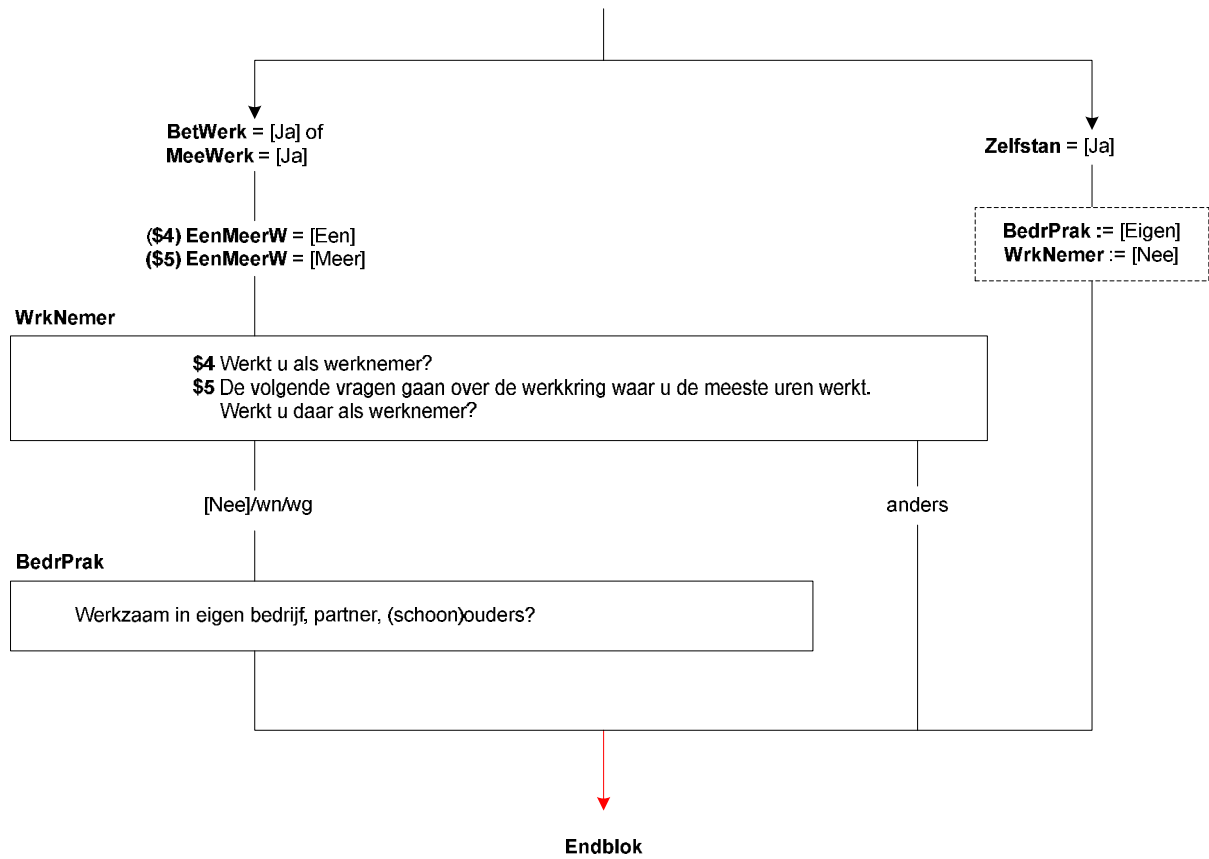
**BetWerk** = [Ja] of
**MeeWerk** = [Ja]

**Zelfstan** = [Ja]

**BedrPrak** := [Eigen]
**WrkNemer** := [Nee]

**($4) EenMeerW** = [Een]
**($5) EenMeerW** = [Meer]

**WrkNemer**

**$4** Werkt u als werknemer?
**$5** De volgende vragen gaan over de werkkring waar u de meeste uren werkt. Werkt u daar als werknemer?

[Nee]/wn/wg

anders

**BedrPrak**

Werkzaam in eigen bedrijf, partner, (schoon)ouders?

**Endblok**